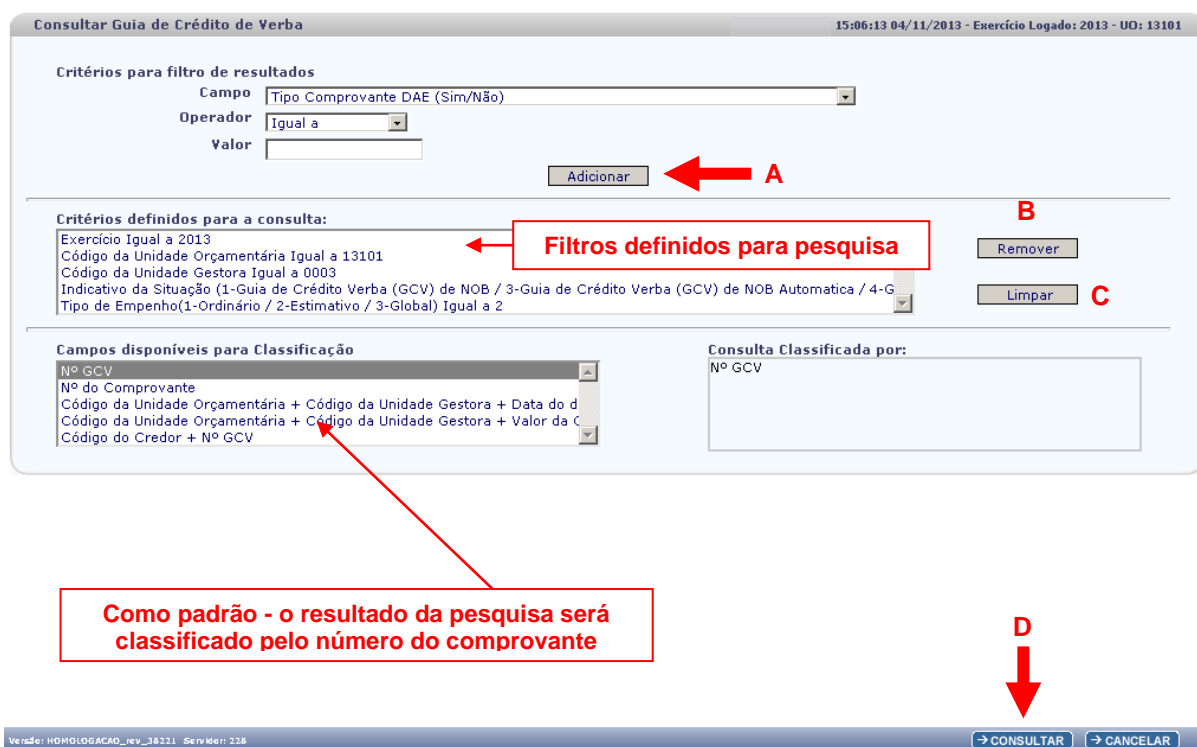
Consultar Guia de Crédito de Verba

15:06:13 04/11/2013 - Exercício Logado: 2013 - UO: 13101

Critérios para filtro de resultados

Campo Tipo Comprovante DAE (Sim/Não)

Operador Igual a

Valor

Adicionar

A

Critérios definidos para a consulta:

Exercício Igual a 2013
Código da Unidade Orçamentária Igual a 13101
Código da Unidade Gestora Igual a 0003
Indicativo da Situação (1-Guia de Crédito Verba (GCV) de NOB / 3-Guia de Crédito Verba (GCV) de NOB Automatica / 4-G
Tipo de Empenho(1-Ordinário / 2-Estimativo / 3-Global) Igual a 2

Filtros definidos para pesquisa

B

Remover

Limpar

C

Campos disponíveis para Classificação

Nº GCV
Nº do Comprovante
Código da Unidade Orçamentária + Código da Unidade Gestora + Data do d
Código da Unidade Orçamentária + Código da Unidade Gestora + Valor da C
Código do Credor + Nº GCV

Consulta Classificada por:

Nº GCV

Como padrão - o resultado da pesquisa será classificado pelo número do comprovante

D

Versão: HOMOLOGACAO_rev_38221 Servidor: 228

→CONSULTAR

→CANCELAR